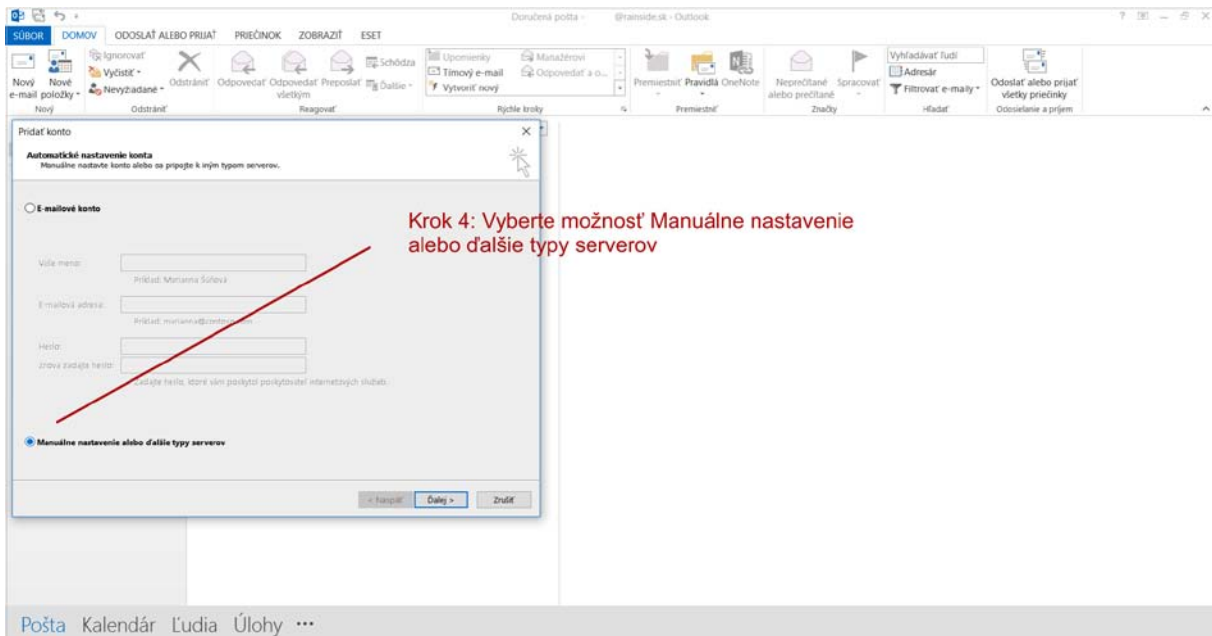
Doručená pošta - @rainside.sk - Outlook

SÚBOR DOMOV ODOSLAŤ ALEBO PRIJAŤ PRIEČINOK ZOBRAZIŤ ESET

Nový e-mail Nové položky Nový
Ignorovať Vyčistiť Nevyžiadané Odstrániť Odstrániť
Odpovedať Odpovedať všetkým Preposlať Schôdza Ďalšie Reagovať
Upomienky Tímový e-mail Vytvoriť nový Manažérovi Odpovedať a o... Rýchle kroky
Premiestniť Pravidlá OneNote Premiestniť
Neprečítané alebo prečítané Spracovať Značky
Vyhľadávať ľudí Adresár Filtrovať e-maily Hľadať
Odoslať alebo prijať všetky priečinky Odosielanie a príjem

Pridať konto

Automatické nastavenie konta
Manuálne nastavte konto alebo sa pripojte k iným typom serverov.

E-mailové konto

Vaše meno:
Príklad: Marianna Šuľová
E-mailová adresa:
Príklad: marianna@contoso.com
Heslo:
Znova zadajte heslo:
Zadajte heslo, ktoré vám poskytol poskytovateľ internetových služieb.

Manuálne nastavenie alebo ďalšie typy serverov

< Naspäť Ďalej > Zrušiť

Krok 4: Vyberte možnosť Manuálne nastavenie alebo ďalšie typy serverov

Pošta Kalendár Ľudia Úlohy ···